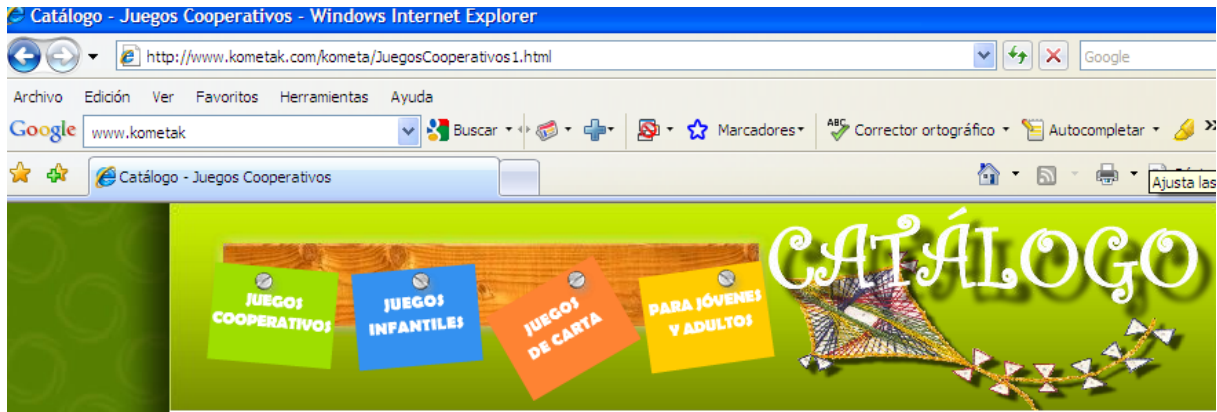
Catálogo - Juegos Cooperativos - Windows Internet Explorer

http://www.kometak.com/kometa/JuegosCooperativos1.html

Google

Archivo Edición Ver Favoritos Herramientas Ayuda

Google www.kometak Buscar Marcadores Corrector ortográfico Autocompletar

Catálogo - Juegos Cooperativos

Ajusta las

JUEGOS COOPERATIVOS

JUEGOS INFANTILES

JUEGOS DE CARTA

PARA JÓVENES Y ADULTOS

CATÁLOGO